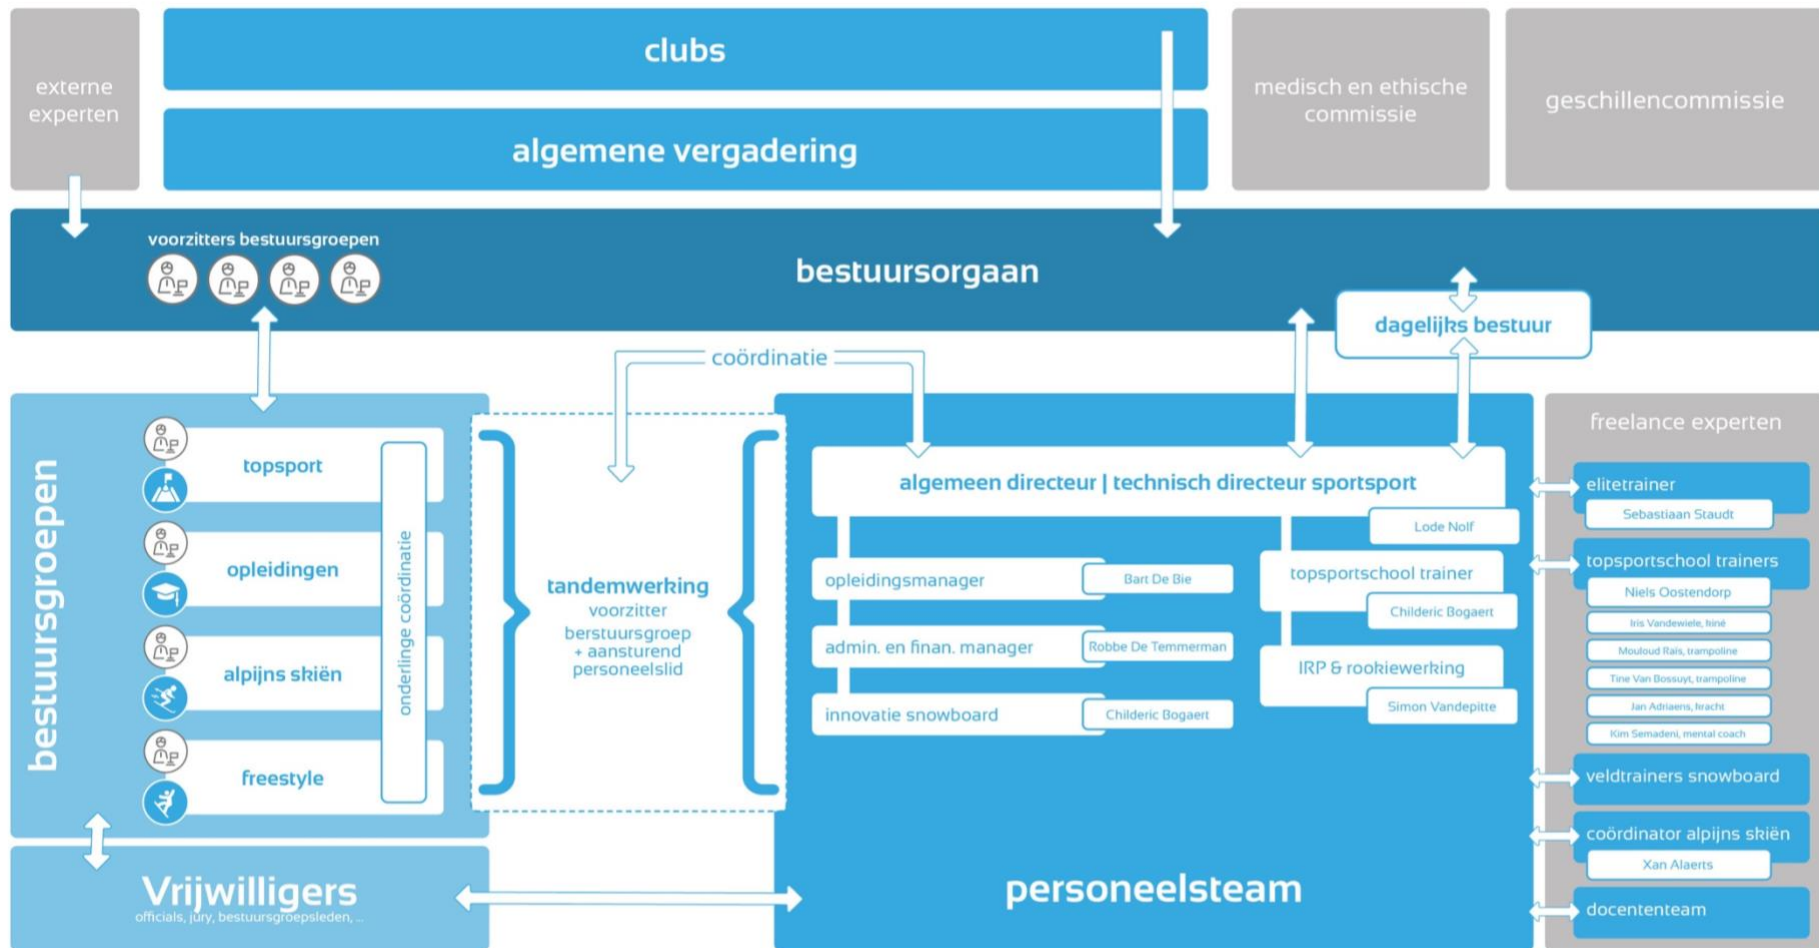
externe experten

clubs

algemene vergadering

medisch en ethische commissie

geschillencommissie

voorzitters bestuursgroepen

bestuursorgaan

dagelijks bestuur

coördinatie

bestuursgroepen

topsport

opleidingen

alpijns skiën

freestyle

onderlinge coördinatie

tandemwerking
voorzitter berstuursgroep + aansturend personeelslid

algemeen directeur | technisch directeur sportsport

Lode Nolf

opleidingsmanager

Bart De Bie

admin. en finan. manager

Robbe De Temmerman

innovatie snowboard

Childeric Bogaert

topsportschool trainer

Childeric Bogaert

IRP & rookiewerking

Simon Vandepitte

freelance experten

elitetrainer

Sebastiaan Staudt

topsportschool trainers

Niels Oostendorp

Iris Vandewiele, kiné

Mouloud Rais, trampoline

Tine Van Bossuyt, trampoline

Jan Adriaens, kracht

Kim Semadeni, mental coach

veldtrainers snowboard

coördinator alpijns skiën

Xan Alaerts

docententeam

Vrijwilligers
officials, jury, bestuursgroepsleden, ...

personeelsteam